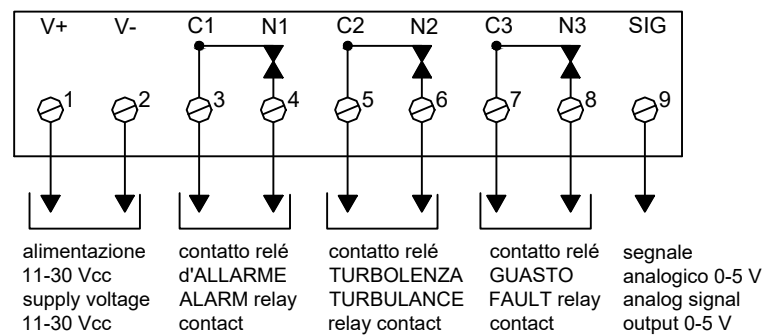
V+ V- C1 N1 C2 N2 C3 N3 SIG

1 2 3 4 5 6 7 8 9

alimentazione 11-30 Vcc supply voltage 11-30 Vcc

contatto relé d'ALLARME ALARM relay contact

contatto relé TURBOLENZA TURBULANCE relay contact

contatto relé GUASTO FAULT relay contact

segnale analogico 0-5 V analog signal output 0-5 V